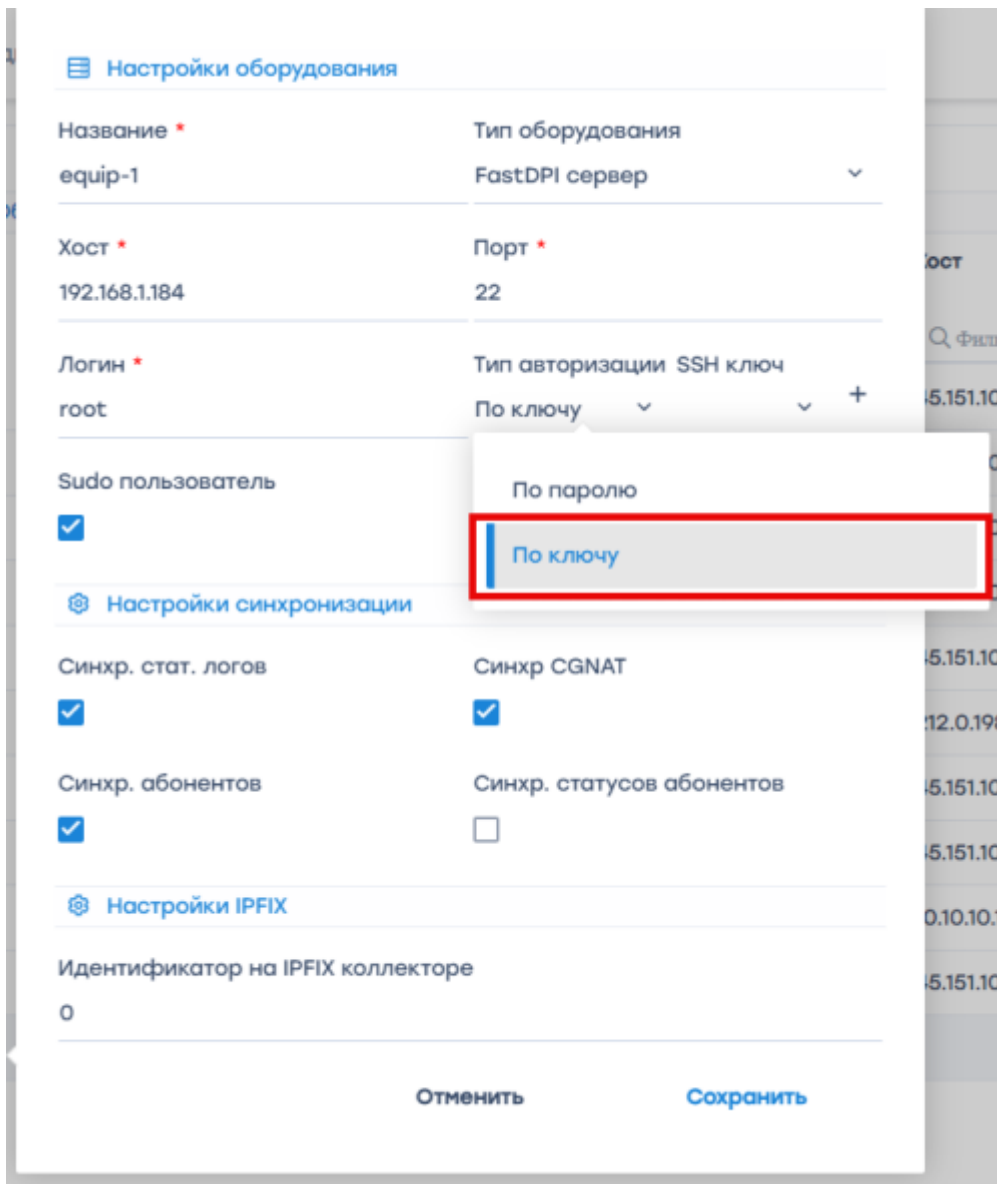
Настройки оборудования

Название *
equip-1

Тип оборудования
FastDPI сервер

Хост *
192.168.1.184

Порт *
22

Логин *
root

Тип авторизации SSH ключ
По ключу

+

По паролю

По ключу

Sudo пользователь

Настройки синхронизации

Синхр. стат. логов

Синхр CGNAT

Синхр. абонентов

Синхр. статусов абонентов

Настройки IPFIX

Идентификатор на IPFIX коллекторе
0

Отменить

Сохранить

Хост
Q Фил
5.151.1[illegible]
5.151.1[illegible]
12.0.19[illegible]
5.151.1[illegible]
5.151.1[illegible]
0.10.10.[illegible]
5.151.1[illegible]